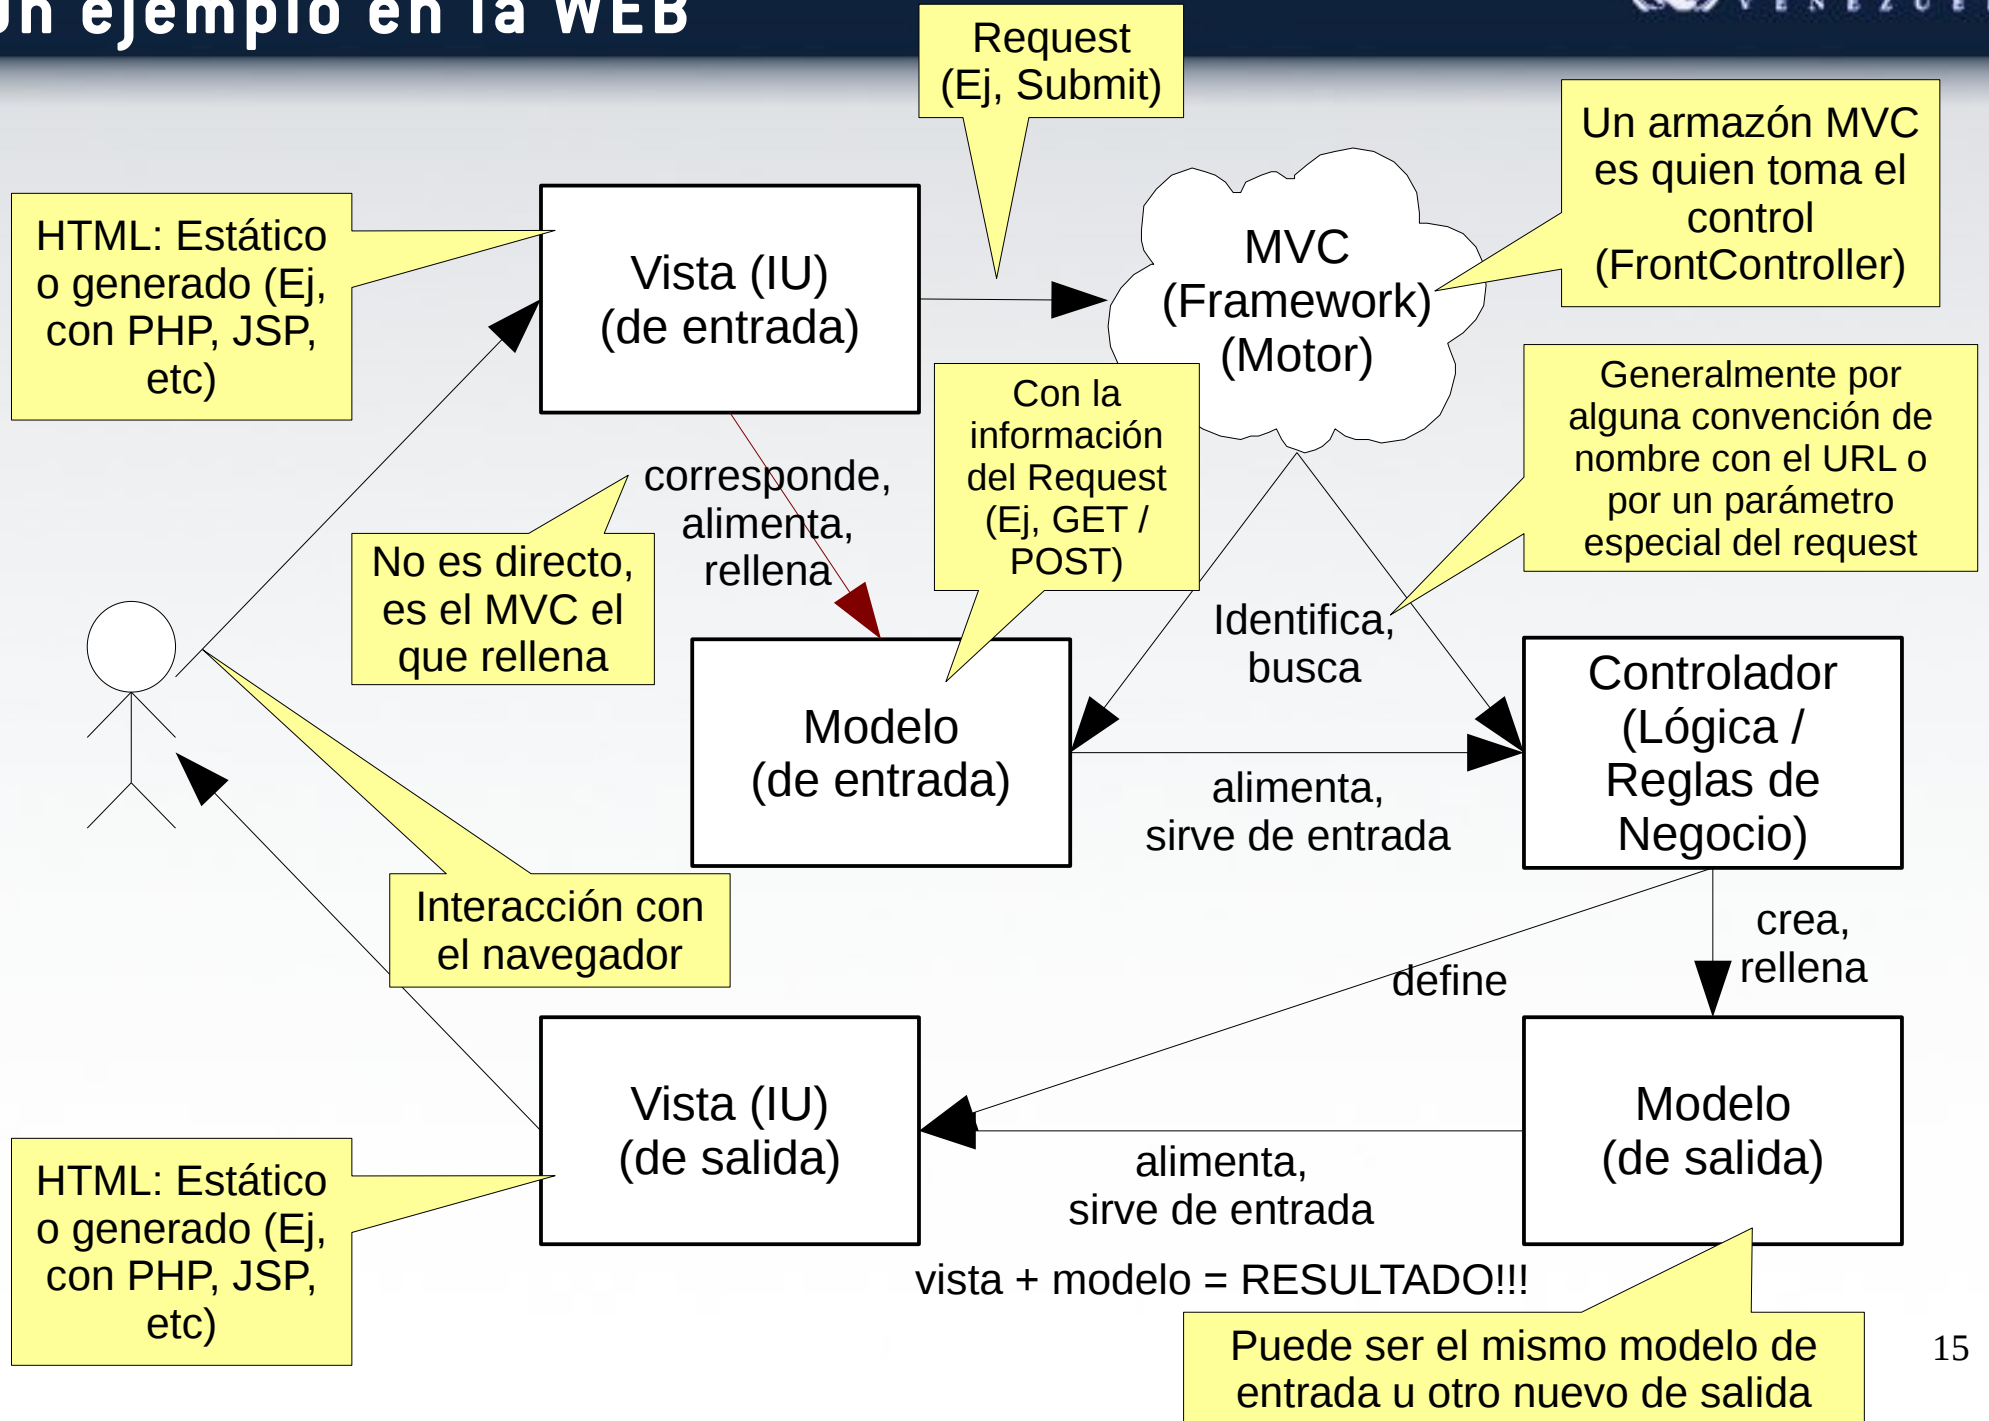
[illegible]n ejemplo en la WEB

Request (Ej, Submit)

Un armazón MVC es quien toma el control (FrontController)

HTML: Estático o generado (Ej, con PHP, JSP, etc)

Vista (IU) (de entrada)

MVC (Framework) (Motor)

corresponde, alimenta, rellena

Con la información del Request (Ej, GET / POST)

Generalmente por alguna convención de nombre con el URL o por un parámetro especial del request

No es directo, es el MVC el que rellena

Identifica, busca

Modelo (de entrada)

Controlador (Lógica / Reglas de Negocio)

alimenta, sirve de entrada

Interacción con el navegador

crea, rellena

define

Vista (IU) (de salida)

Modelo (de salida)

HTML: Estático o generado (Ej, con PHP, JSP, etc)

alimenta, sirve de entrada

vista + modelo = RESULTADO!!!

Puede ser el mismo modelo de entrada u otro nuevo de salida

15